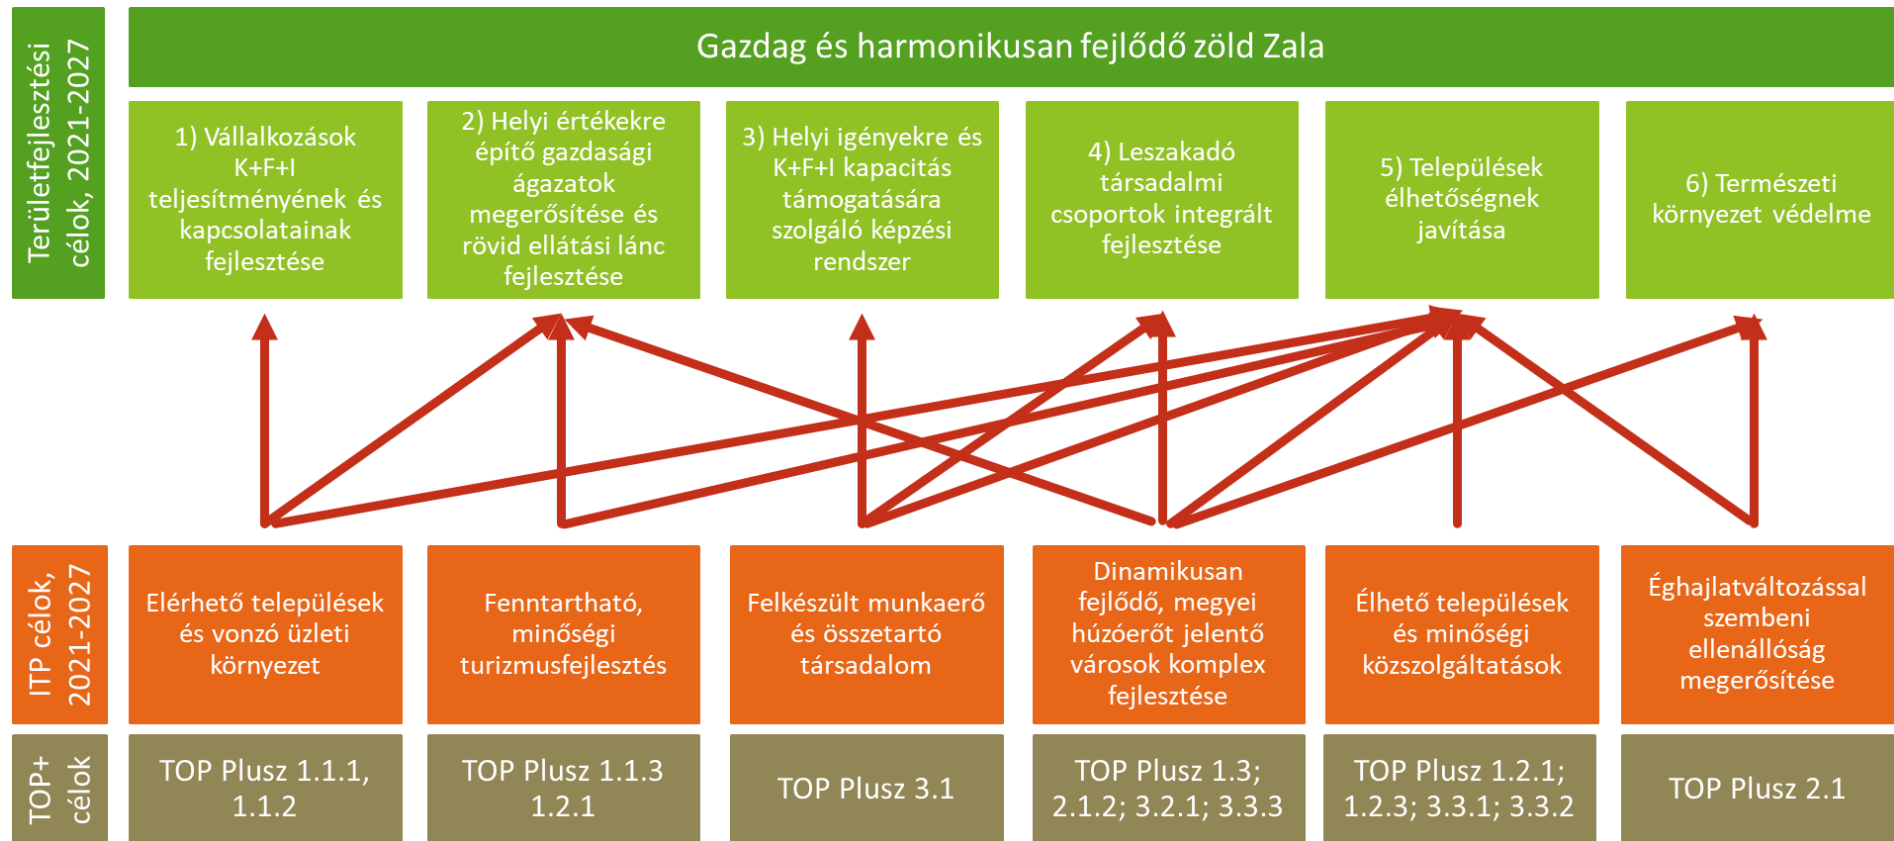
Területfejlesztési célok, 2021-2027

Gazdag és harmonikusan fejlődő zöld Zala

1) Vállalkozások K+F+I teljesítményének és kapcsolatainak fejlesztése

2) Helyi értékekre építő gazdasági ágazatok megerősítése és rövid ellátási lánc fejlesztése

3) Helyi igényekre és K+F+I kapacitás támogatására szolgáló képzési rendszer

4) Leszakadó társadalmi csoportok integrált fejlesztése

5) Települések élhetőségnek javítása

6) Természeti környezet védelme

ITP célok, 2021-2027

Elérhető települések és vonzó üzleti környezet

Fenntartható, minőségi turizmusfejlesztés

Felkészült munkaerő és összetartó társadalom

Dinamikusan fejlődő, megyei húzóerőt jelentő városok komplex fejlesztése

Élhető települések és minőségi közszolgáltatások

Éghajlatváltozással szembeni ellenállóság megerősítése

TOP+ célok

TOP Plusz 1.1.1, 1.1.2

TOP Plusz 1.1.3 1.2.1

TOP Plusz 3.1

TOP Plusz 1.3; 2.1.2; 3.2.1; 3.3.3

TOP Plusz 1.2.1; 1.2.3; 3.3.1; 3.3.2

TOP Plusz 2.1